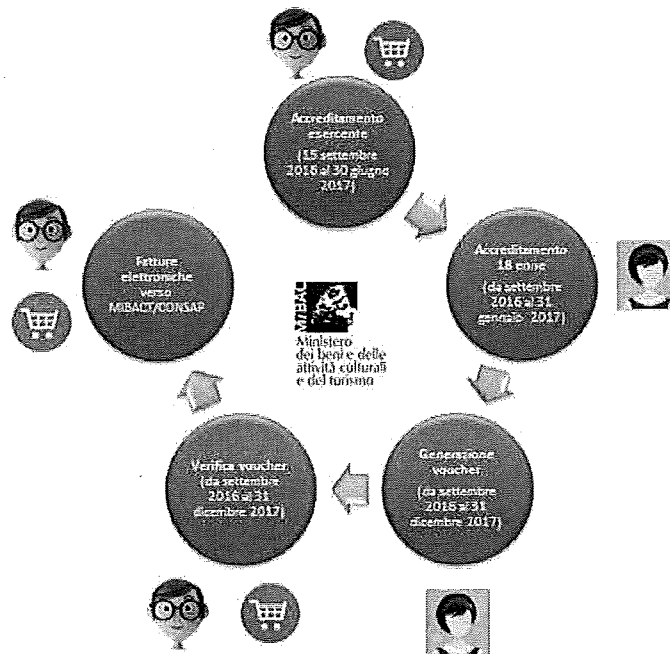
Accreditamento esercente

(15 settembre 2016 al 30 giugno 2017)

Accreditamento 18 enne

(da settembre 2016 al 31 gennaio 2017)

Generazione voucher.

(da settembre 2016 al 31 dicembre 2017)

Verifica voucher. (da settembre 2016 al 31 dicembre 2017)

Fatture elettroniche verso MIBACT/CONSAP

MiBAC

Ministero dei beni e delle attività culturali e del turismo